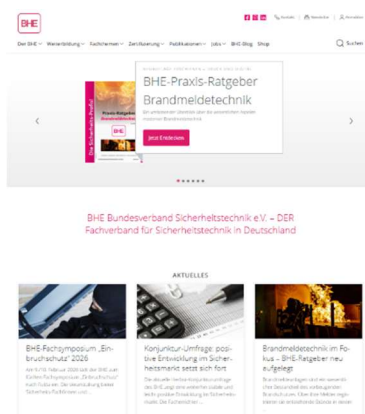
BHE

Kontakt Newsletter Anmelden

Der BHE Weiterbildung Fachforen Zertifizierung Publikationen Jobs BHE-Blog Shop Suchen

BHE-Praxis-Ratgeber Brandmeldetechnik

Jetzt Entdecken

BHE Bundesverband Sicherheitstechnik e.V. – DER Fachverband für Sicherheitstechnik in Deutschland

AKTUELLES

BHE-Fachsymposium „Einbruchschutz" 2026

Konjunktur-Umfrage: positive Entwicklung im Sicherheitsmarkt setzt sich fort

Brandmeldetechnik im Fokus – BHE-Ratgeber neu aufgelegt